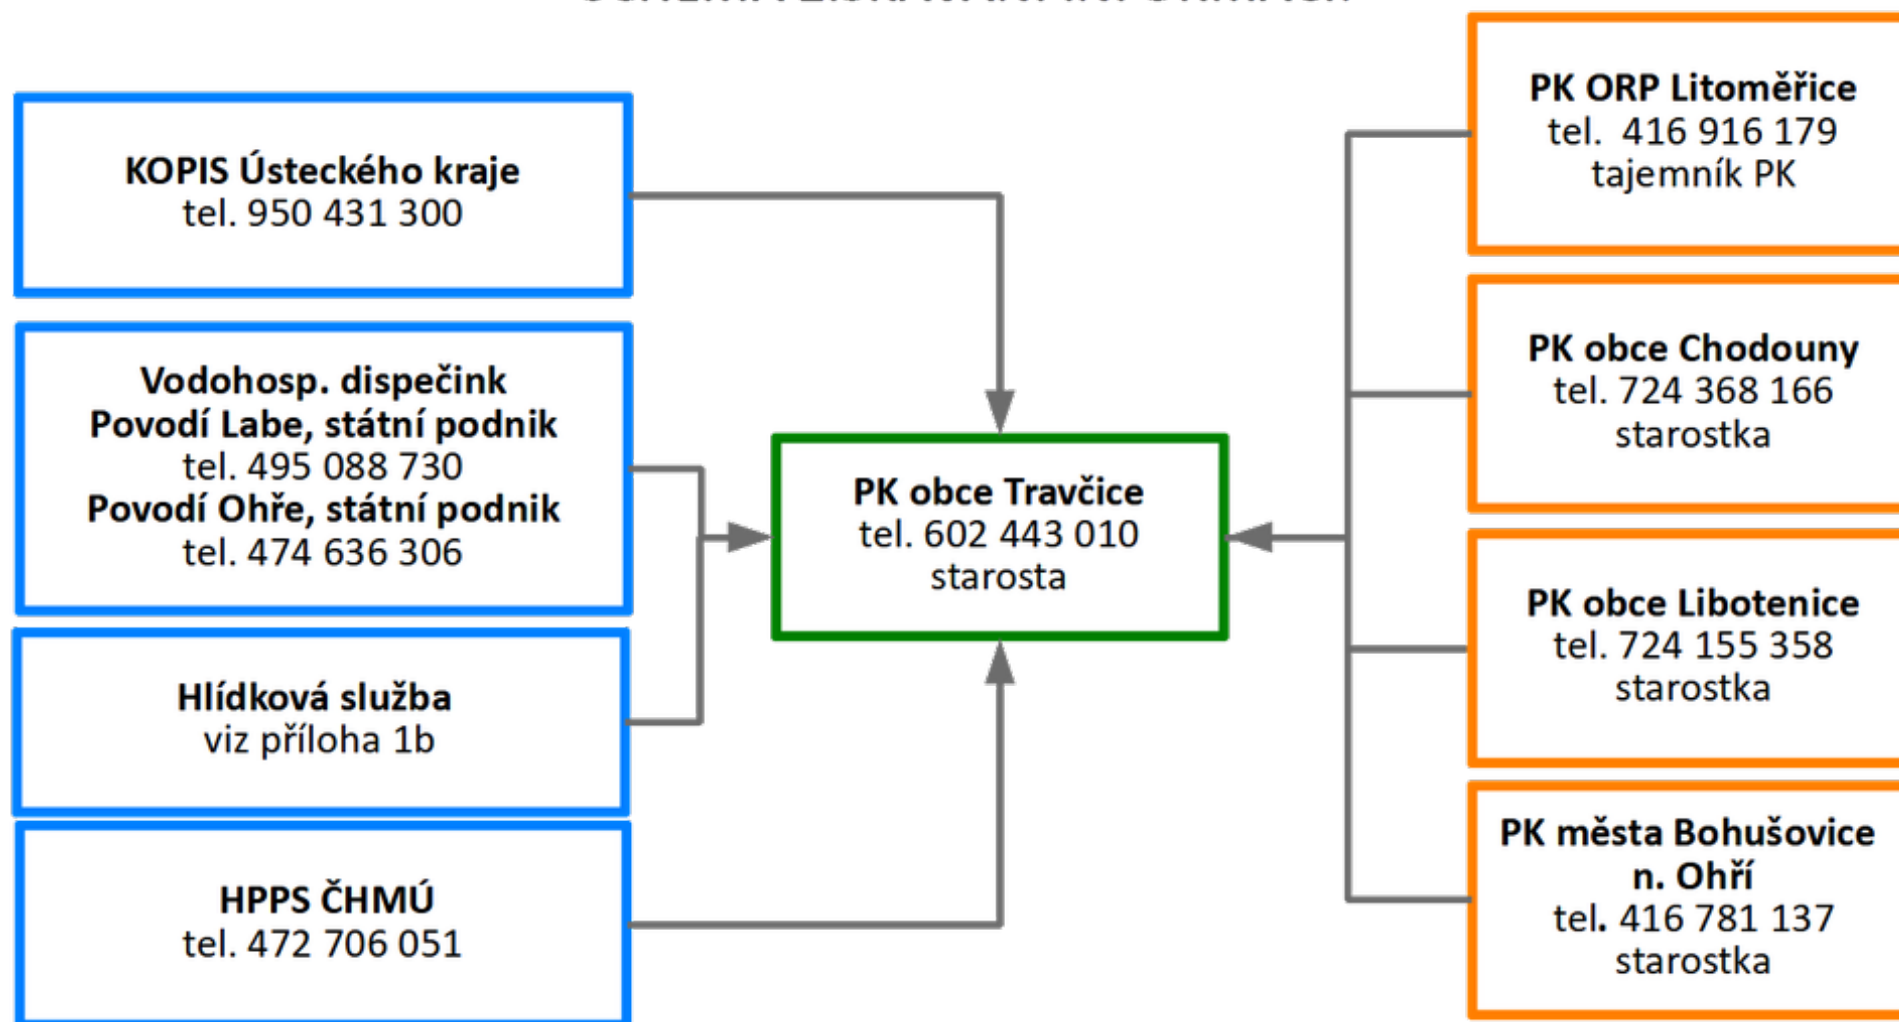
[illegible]

**KOPIS Ústeckého kraje**
tel. 950 431 300

**Vodohosp. dispečink**
**Povodí Labe, státní podnik**
tel. 495 088 730
**Povodí Ohře, státní podnik**
tel. 474 636 306

**Hlídková služba**
viz příloha 1b

**HPPS ČHMÚ**
tel. 472 706 051

**PK obce Travčice**
tel. 602 443 010
starosta

**PK ORP Litoměřice**
tel. 416 916 179
tajemník PK

**PK obce Chodouny**
tel. 724 368 166
starostka

**PK obce Libotenice**
tel. 724 155 358
starostka

**PK města Bohušovice n. Ohří**
tel. 416 781 137
starostka